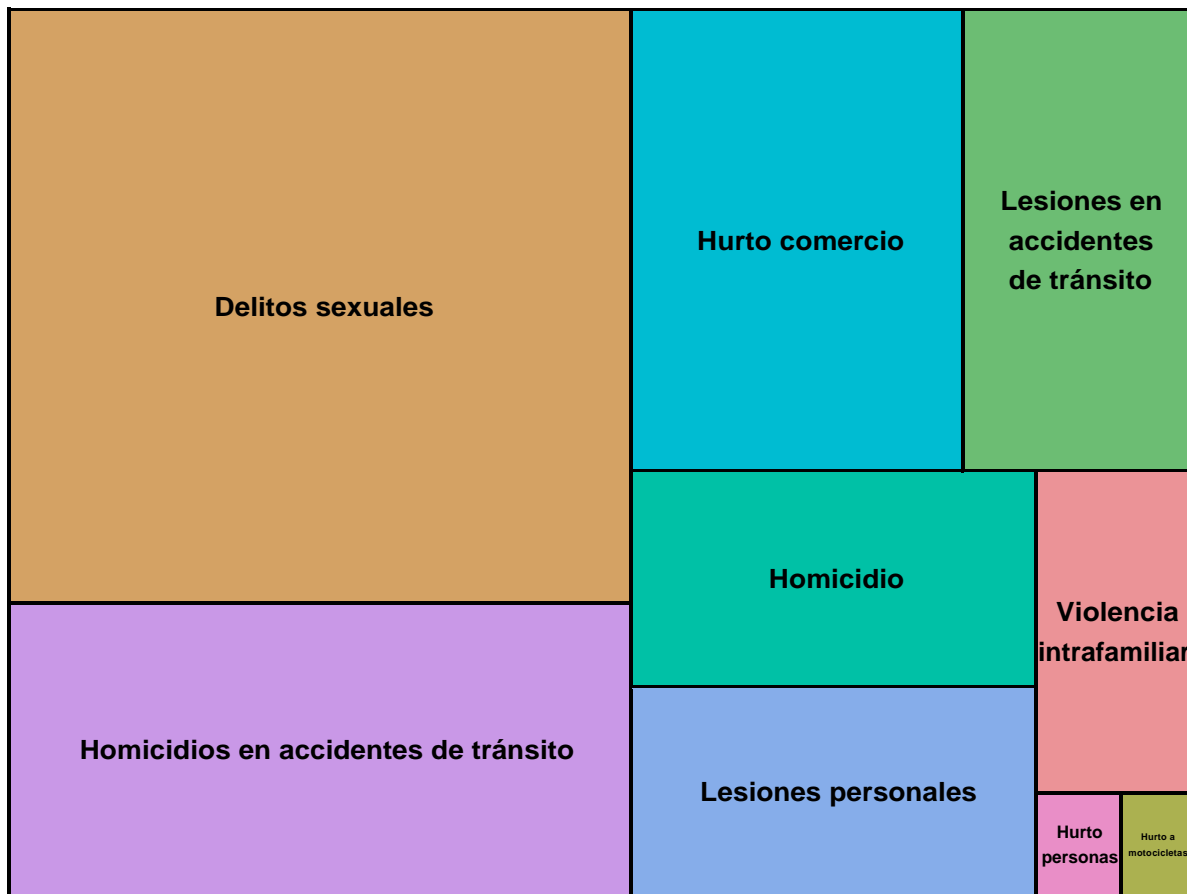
Delitos sexuales

Hurto comercio

Lesiones en accidentes de tránsito

Homicidio

Violencia intrafamiliar

Homicidios en accidentes de tránsito

Lesiones personales

Hurto personas

Hurto a motocicletas